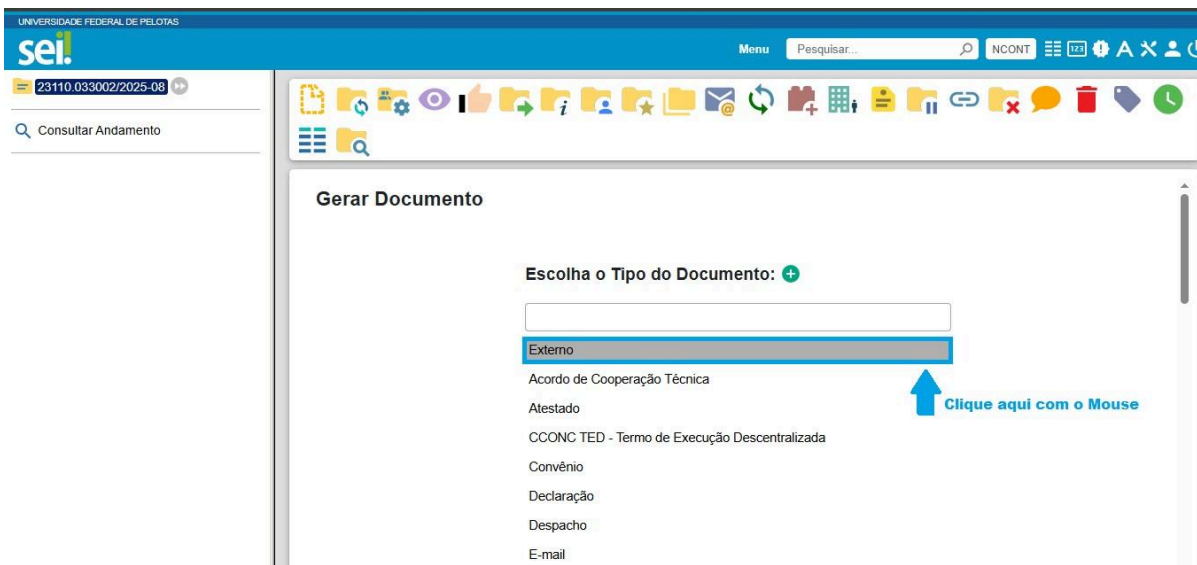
UNIVERSIDADE FEDERAL DE PELOTAS
sei!
Menu Pesquisar... NCONT

23110.033002/2025-08

Consultar Andamento

Gerar Documento

Escolha o Tipo do Documento:

Externo
Acordo de Cooperação Técnica
Atestado
CCONC TED - Termo de Execução Descentralizada
Convênio
Declaração
Despacho
E-mail

Clique aqui com o Mouse